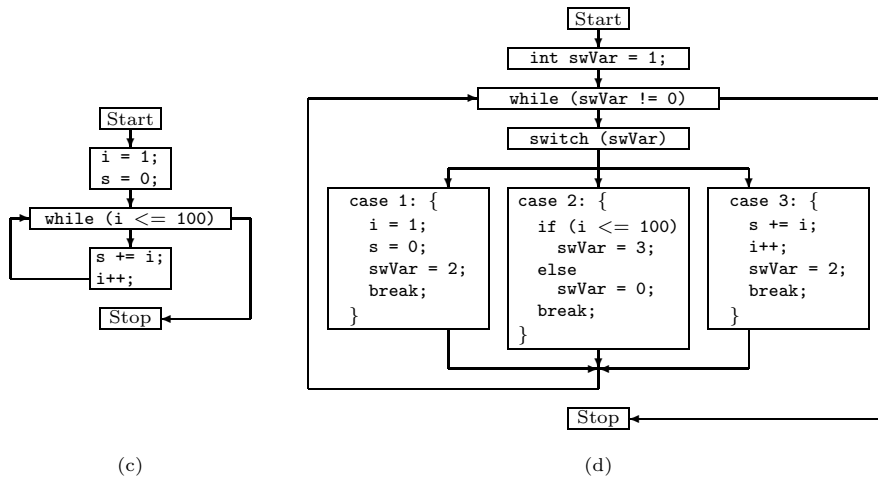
Start

i = 1;
s = 0;

while (i <= 100)

s += i;
i++;

Stop

(c)

Start

int swVar = 1;

while (swVar != 0)

switch (swVar)

case 1: {
i = 1;
s = 0;
swVar = 2;
break;
}

case 2: {
if (i <= 100)
swVar = 3;
else
swVar = 0;
break;
}

case 3: {
s += i;
i++;
swVar = 2;
break;
}

Stop

(d)